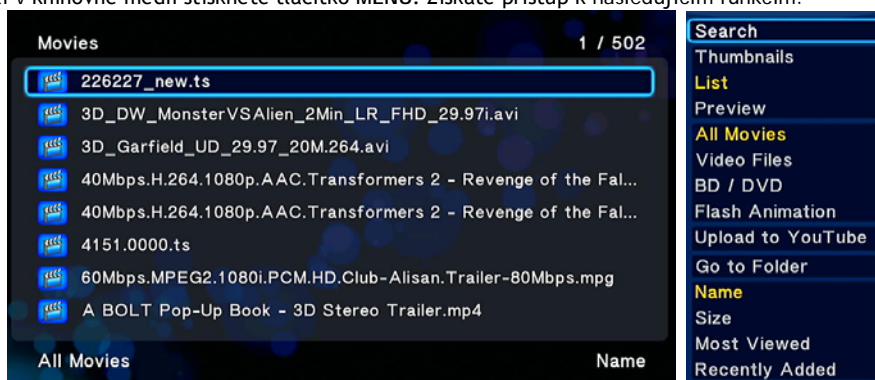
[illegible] V knihovně médií stiskněte tlačítko MENU. Získáte přístup k následujícím funkcím:

Movies 1 / 502

226227_new.ts
3D_DW_MonsterVSAlien_2Min_LR_FHD_29.97i.avi
3D_Garfield_UD_29.97_20M.264.avi
40Mbps.H.264.1080p.AAC.Transformers 2 - Revenge of the Fal...
40Mbps.H.264.1080p.AAC.Transformers 2 - Revenge of the Fal...
4151.0000.ts
60Mbps.MPEG2.1080i.PCM.HD.Club-Alisan.Trailer-80Mbps.mpg
A BOLT Pop-Up Book - 3D Stereo Trailer.mp4

All Movies Name

Search
Thumbnails
List
Preview
All Movies
Video Files
BD / DVD
Flash Animation
Upload to YouTube
Go to Folder
Name
Size
Most Viewed
Recently Added